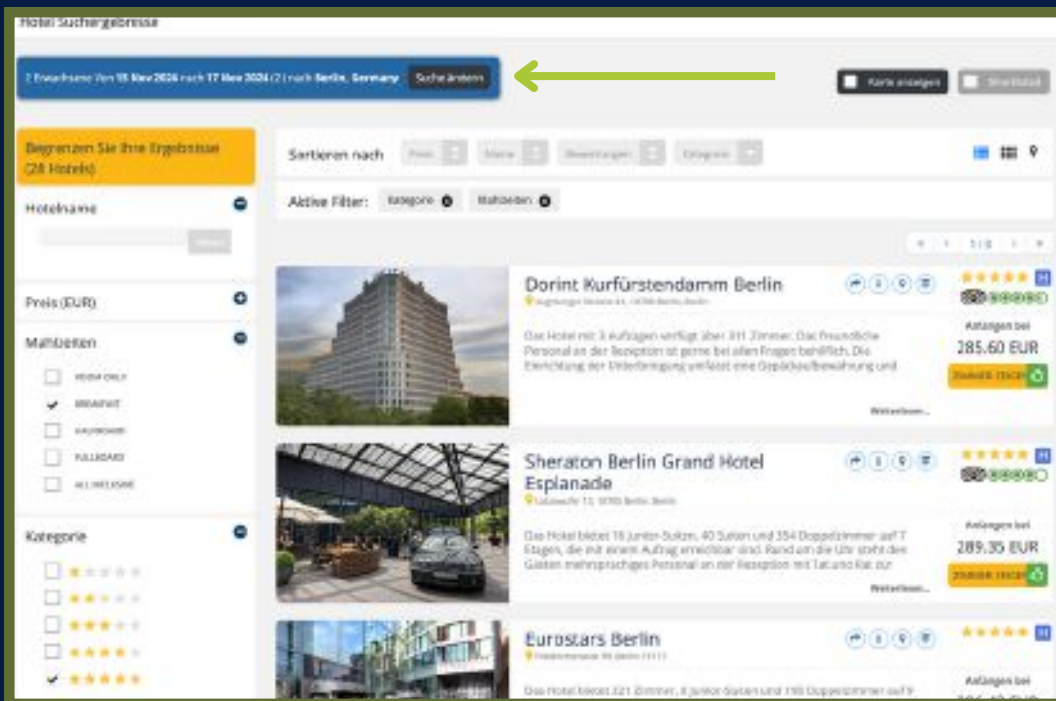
Hotel Suchergebnisse

2 Erwachsene Von 15 Nov 2024 nach 17 Nov 2024 (2) nach Berlin, Germany Suche ändern

Karte anzeigen

Begrenzen Sie Ihre Ergebnisse (28 Hotels)

Hotelname

Preis (EUR)

Mahlzeiten

ROOM ONLY

BREAKFAST

HALFBOARD

FULLBOARD

ALL INCLUSIVE

Kategorie

Sortieren nach Preis Name Bewertungen Kategorie

Aktive Filter: Kategorie Mahlzeiten

Dorint Kurfürstendamm Berlin

Augsburger Strasse 41, 10789 Berlin, Berlin

Das Hotel mit 3 Aufzügen verfügt über 311 Zimmer. Das freundliche Personal an der Rezeption ist gerne bei allen Fragen behilflich. Die Einrichtung der Unterbringung umfasst eine Gepäckaufbewahrung und

Weiterlesen...

Anfangen bei

285.60 EUR

Sheraton Berlin Grand Hotel Esplanade

Lützowufer 15, 10785 Berlin, Berlin

Das Hotel bietet 18 Junior-Suiten, 40 Suiten und 354 Doppelzimmer auf 7 Etagen, die mit einem Aufzug erreichbar sind. Rund um die Uhr steht den Gästen mehrsprachiges Personal an der Rezeption mit Tat und Rat zur

Weiterlesen...

Anfangen bei

289.35 EUR

Eurostars Berlin

Friedrichstrasse 99, Berlin 10117

Das Hotel bietet 221 Zimmer, 8 Junior-Suiten und 198 Doppelzimmer auf 9

Anfangen bei

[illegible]